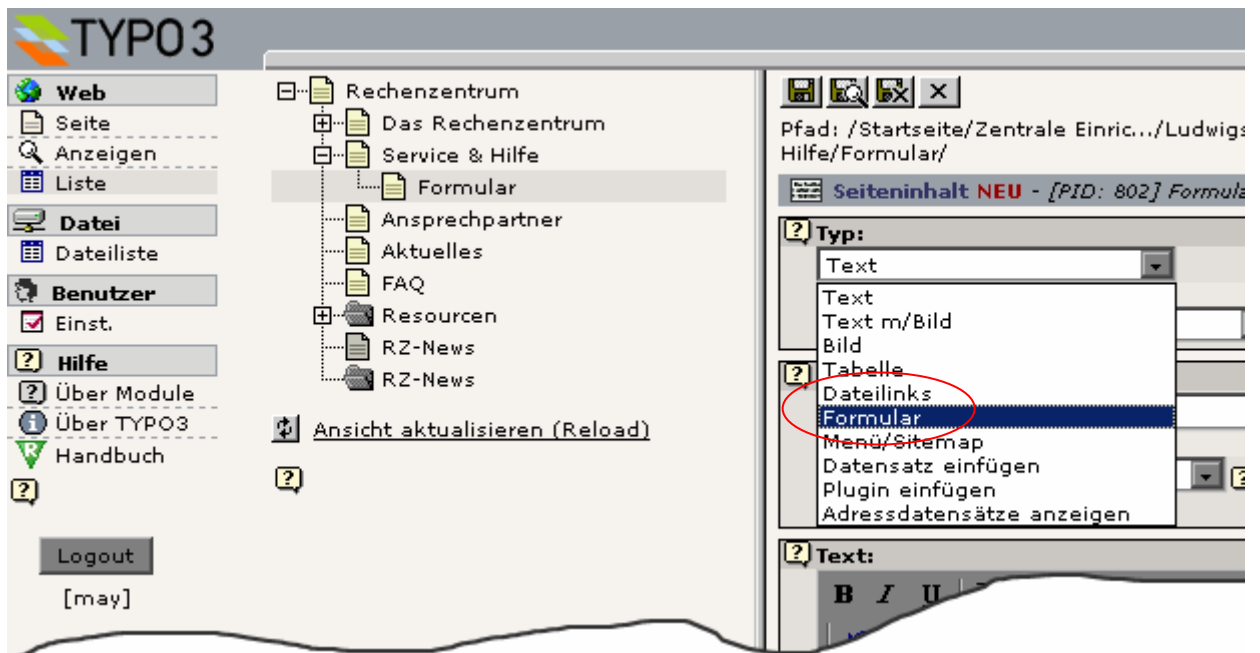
TYPO3

Web
Seite
Anzeigen
Liste
Datei
Dateiliste
Benutzer
Einst.
Hilfe
Über Module
Über TYPO3
Handbuch

Logout
[may]

Rechenzentrum
Das Rechenzentrum
Service & Hilfe
Formular
Ansprechpartner
Aktuelles
FAQ
Resourcen
RZ-News
RZ-News

Ansicht aktualisieren (Reload)

Pfad: /Startseite/Zentrale Einric.../Ludwigs
Hilfe/Formular/

Seiteninhalt NEU - [PID: 802] Formula

Typ:
Text
Text
Text m/Bild
Bild
Tabelle
Dateilinks
Formular
Menü/Sitemap
Datensatz einfügen
Plugin einfügen
Adressdatensätze anzeigen

Text:
B I U